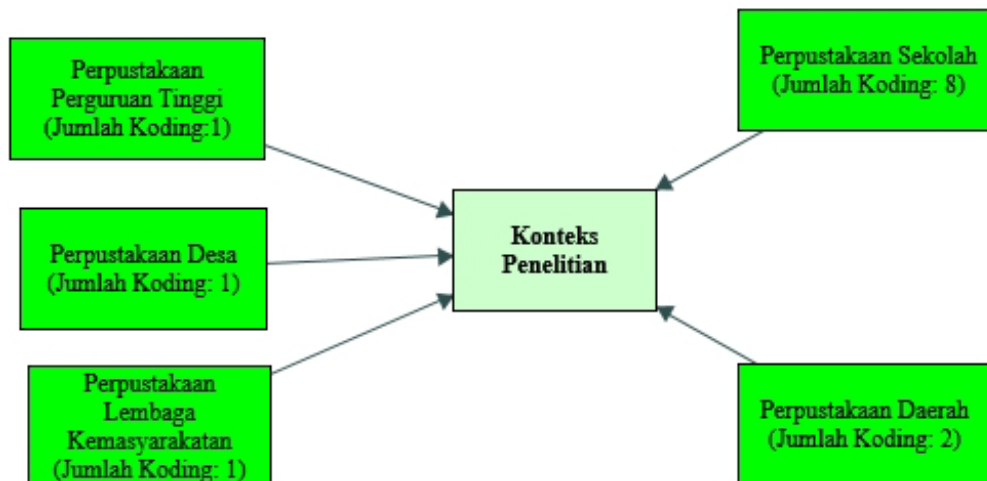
Perpustakaan Perguruan Tinggi (Jumlah Koding:1)

Perpustakaan Desa (Jumlah Koding: 1)

Perpustakaan Lembaga Kemasyarakatan (Jumlah Koding: 1)

Konteks Penelitian

Perpustakaan Sekolah (Jumlah Koding: 8)

Perpustakaan Daerah (Jumlah Koding: 2)